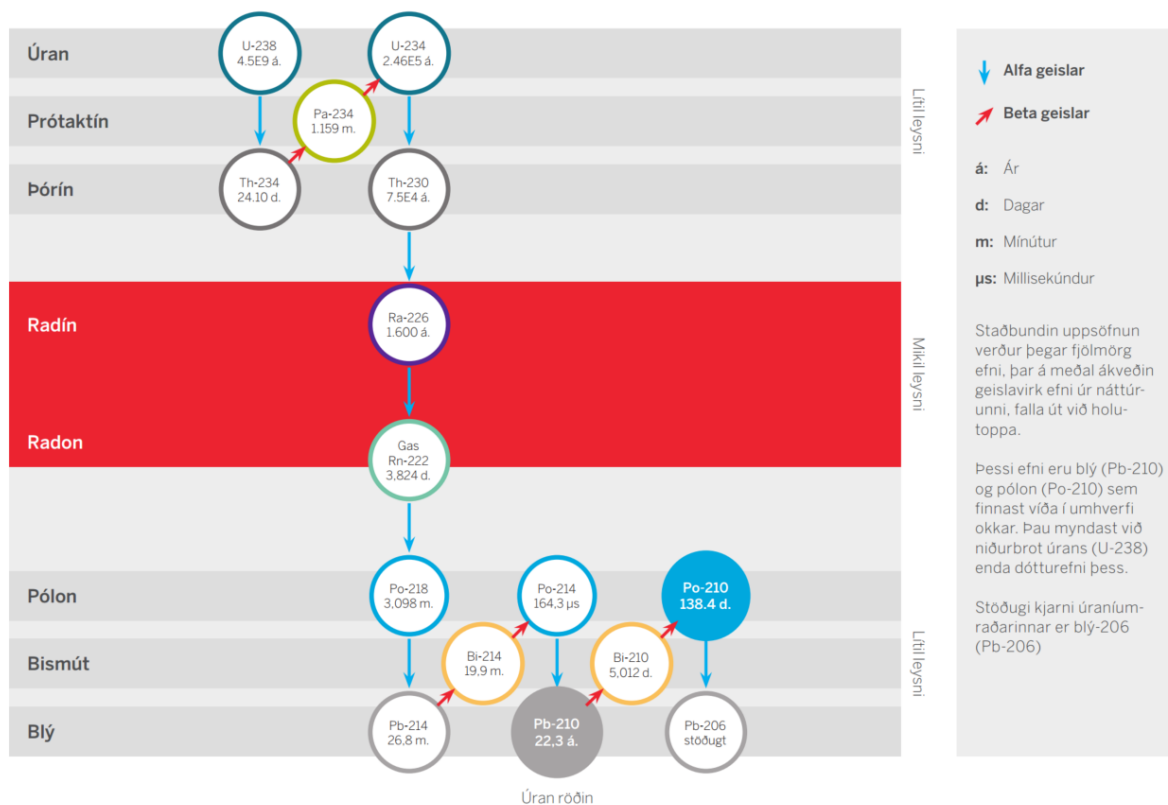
Úran
U-238
4.5E9 á.
U-234
2.46E5 á.
Prótaktín
Pa-234
1.159 m.
Þórín
Th-234
24.10 d.
Th-230
7.5E4 á.
Lítil leysni

Radín
Ra-226
1.600 á.
Radon
Gas
Rn-222
3,824 d.
Mikil leysni

Pólon
Po-218
3,098 m.
Po-214
164,3 μs
Po-210
138.4 d.
Bismút
Bi-214
19,9 m.
Bi-210
5,012 d.
Blý
Pb-214
26,8 m.
Pb-210
22,3 á.
Pb-206
stöðugt
Lítil leysni

Úran röðin

Alfa geislar

Beta geislar

á: Ár

d: Dagar

m: Mínútur

μs: Millisekúndur

Staðbundin uppsöfnun verður þegar fjölmörg efni, þar á meðal ákveðin geislavirk efni úr náttúrunni, falla út við holutoppa.

Þessi efni eru blý (Pb-210) og pólon (Po-210) sem finnast víða í umhverfi okkar. Þau myndast við niðurbrot úrans (U-238) enda dótturefni þess.

Stöðugi kjarni úraníumraðarinnar er blý-206 (Pb-206)